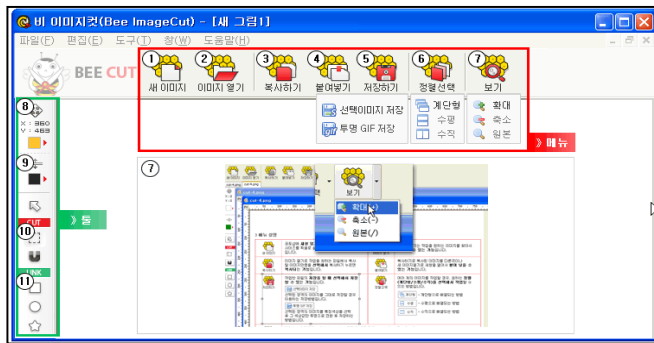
비 이미지컷(Bee ImageCut) - [새 그림1]

파일(F) 편집(E) 도구(T) 창(W) 도움말(H)

BEE CUT

① 새 이미지
② 이미지 열기
③ 복사하기
④ 붙여넣기
⑤ 저장하기
⑥ 정렬선택
⑦ 보기

선택이미지 저장
투명 GIF 저장

계단형
수평
수직

확대
축소
원본

》메뉴

⑧
X : 860
Y : 483

⑨

CUT

⑩

LINK

⑪

》툴

⑦

보기

확대(+)
축소(-)
원본(/)

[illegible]